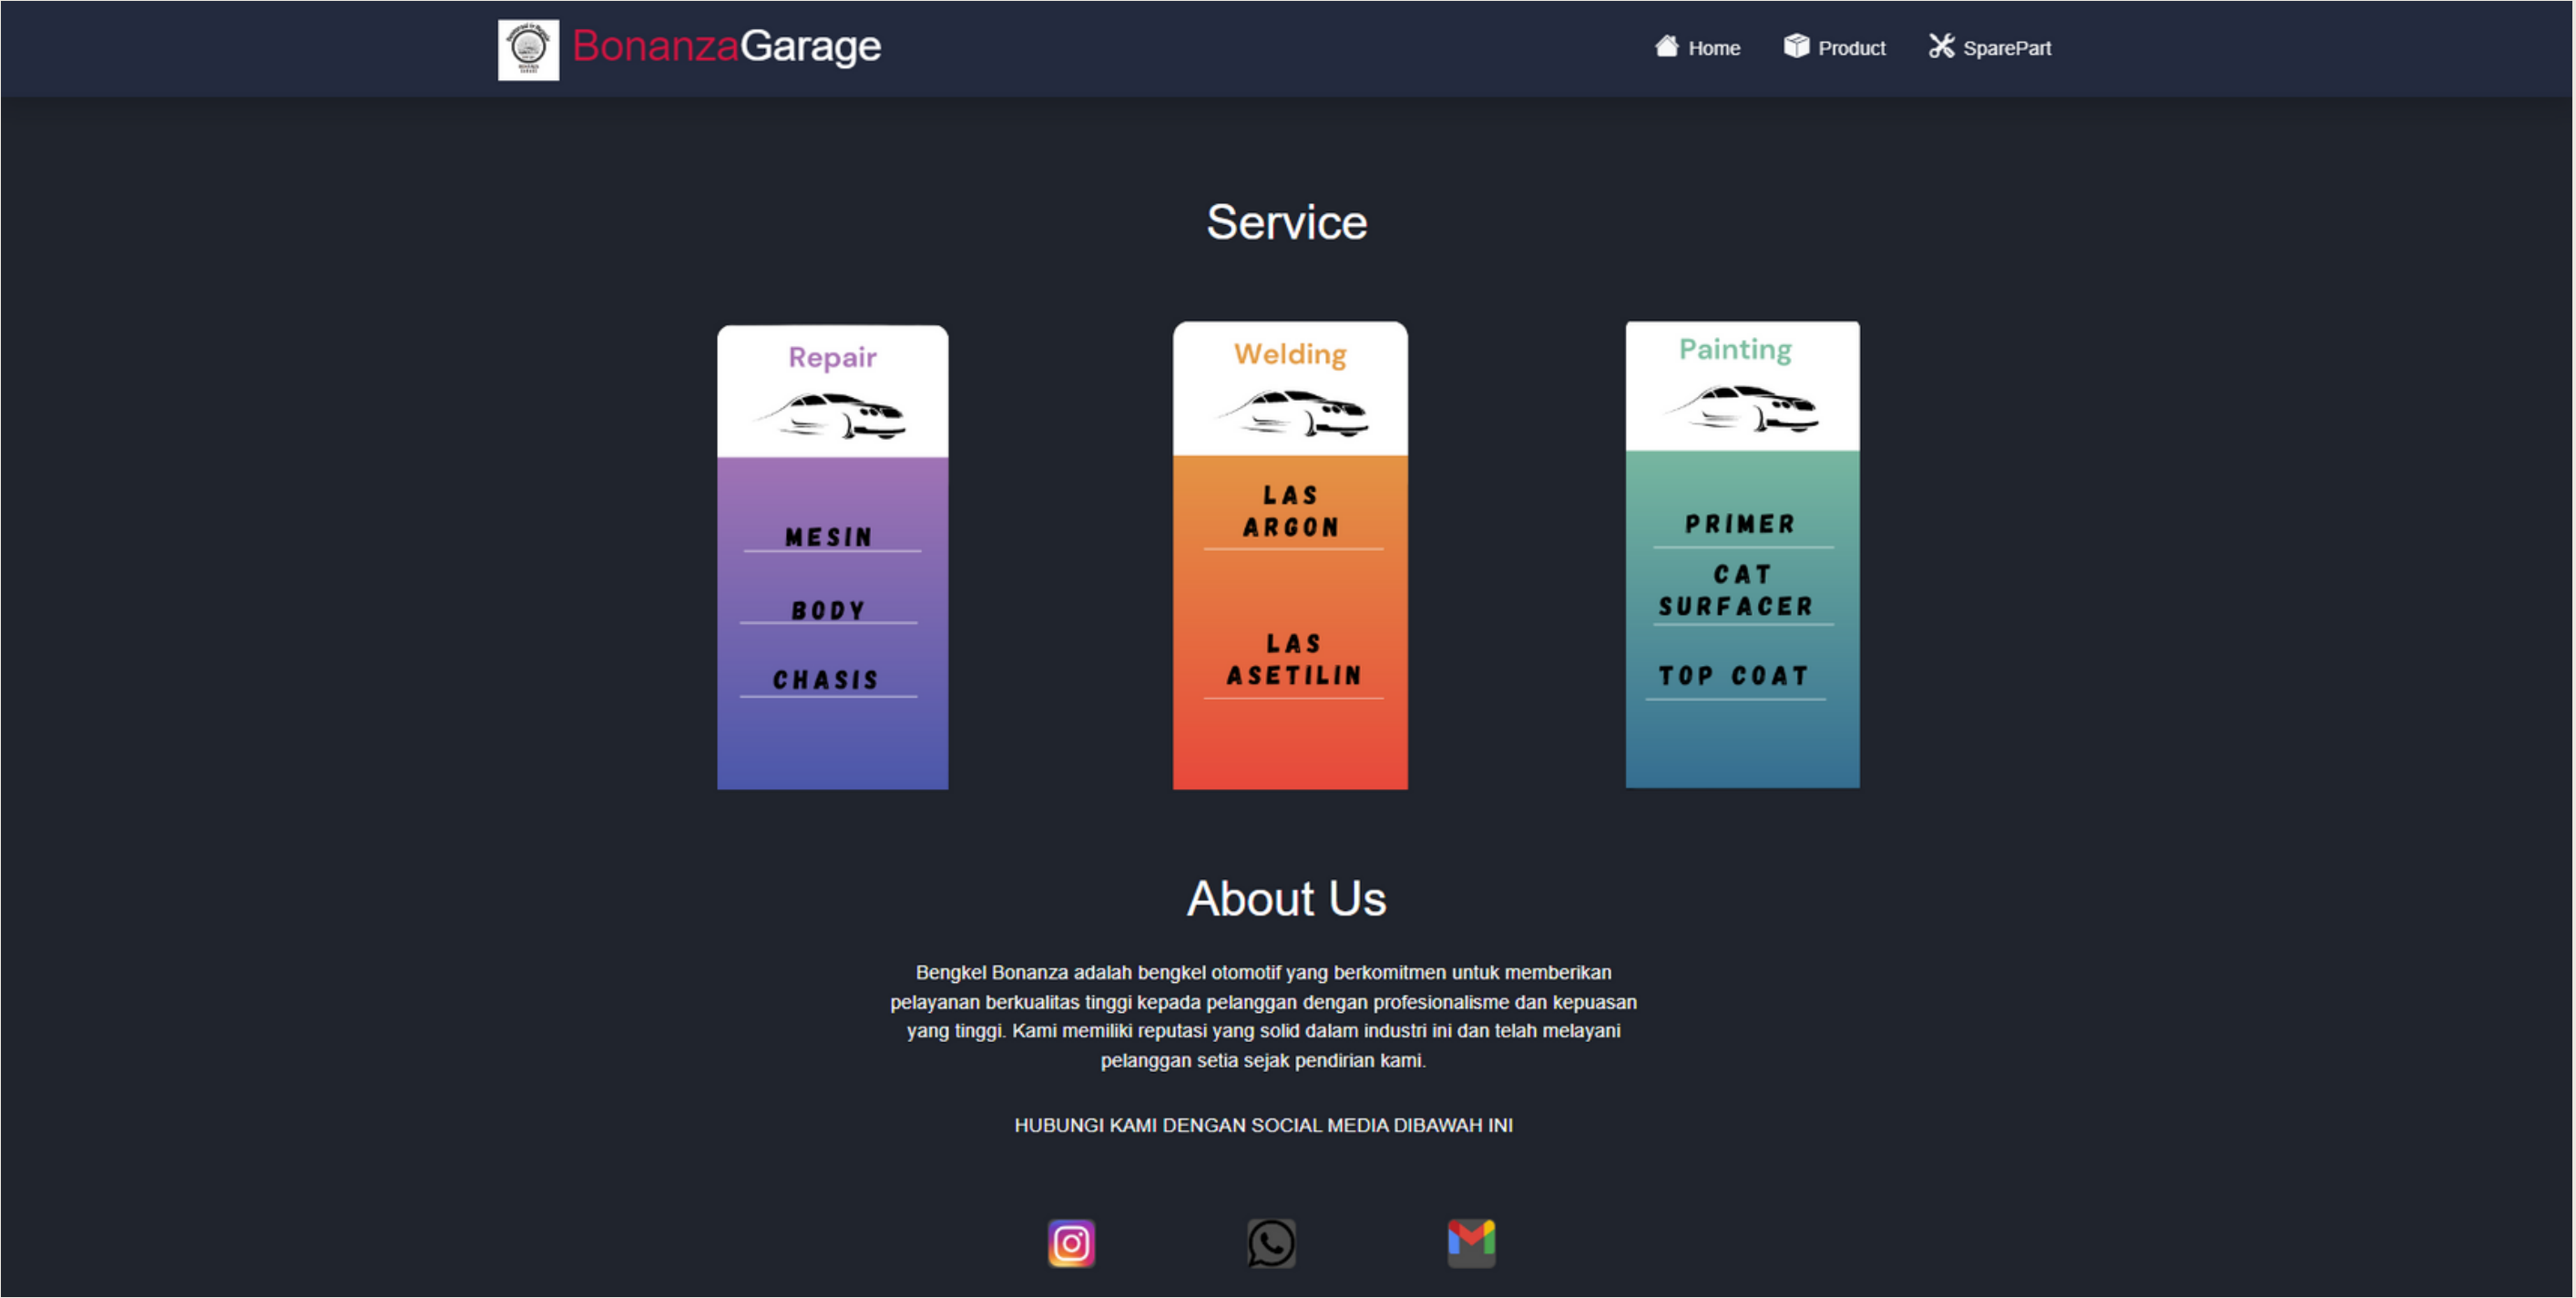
BonanzaGarage

Home Product SparePart

Service

Repair

MESIN

BODY

CHASIS

Welding

LAS ARGON

LAS ASETILIN

Painting

PRIMER

CAT SURFACER

TOP COAT

About Us

Bengkel Bonanza adalah bengkel otomotif yang berkomitmen untuk memberikan pelayanan berkualitas tinggi kepada pelanggan dengan profesionalisme dan kepuasan yang tinggi. Kami memiliki reputasi yang solid dalam industri ini dan telah melayani pelanggan setia sejak pendirian kami.

HUBUNGI KAMI DENGAN SOCIAL MEDIA DIBAWAH INI